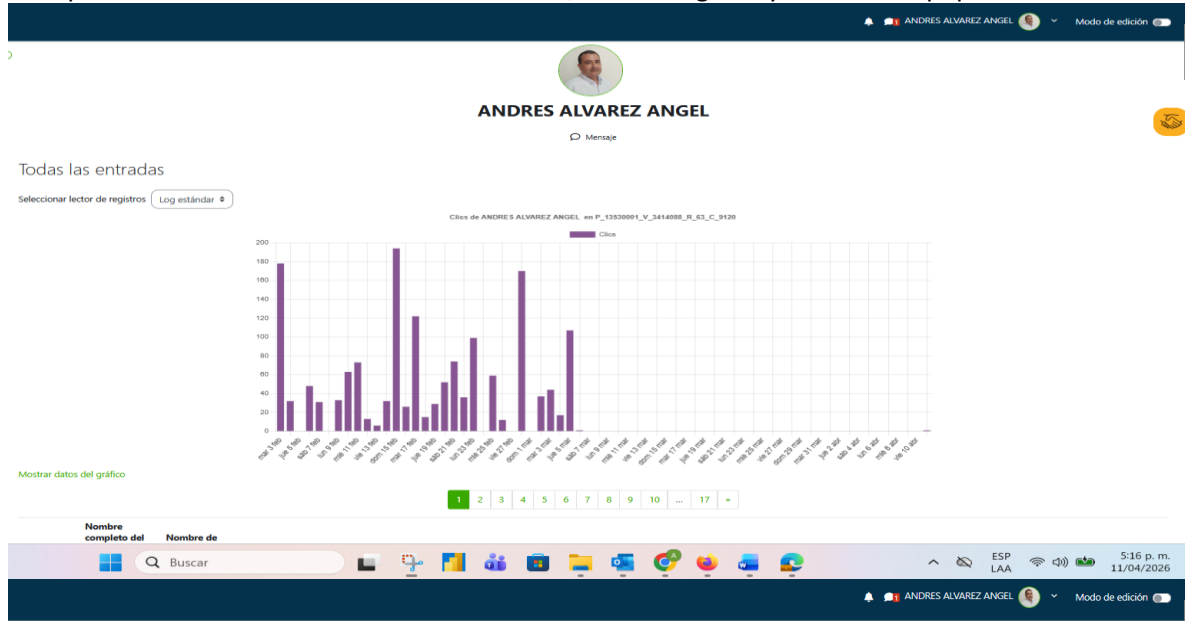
ANDRES ALVAREZ ANGEL Modo de edición

ANDRES ALVAREZ ANGEL

Mensaje

Todas las entradas

Seleccionar lector de registros Log estándar

Clics de ANDRES ALVAREZ ANGEL en P_13530001_V_3414088_R_63_C_9120

Clics

200
180
160
140
120
100
80
60
40
20
0

mar 3 feb, jue 5 feb, sáb 7 feb, lun 9 feb, mié 11 feb, vie 13 feb, dom 15 feb, mar 17 feb, jue 19 feb, sáb 21 feb, lun 23 feb, mié 25 feb, vie 27 feb, dom 1 mar, mar 3 mar, jue 5 mar, sáb 7 mar, lun 9 mar, mié 11 mar, vie 13 mar, dom 15 mar, mar 17 mar, jue 19 mar, sáb 21 mar, lun 23 mar, mié 25 mar, vie 27 mar, dom 29 mar, mar 31 mar, jue 2 abr, sáb 4 abr, lun 6 abr, mié 8 abr, vie 10 abr

Mostrar datos del gráfico

1 2 3 4 5 6 7 8 9 10 ... 17 »

Nombre completo del

Nombre de

Buscar

ESP LAA

5:16 p. m.
11/04/2026

ANDRES ALVAREZ ANGEL Modo de edición